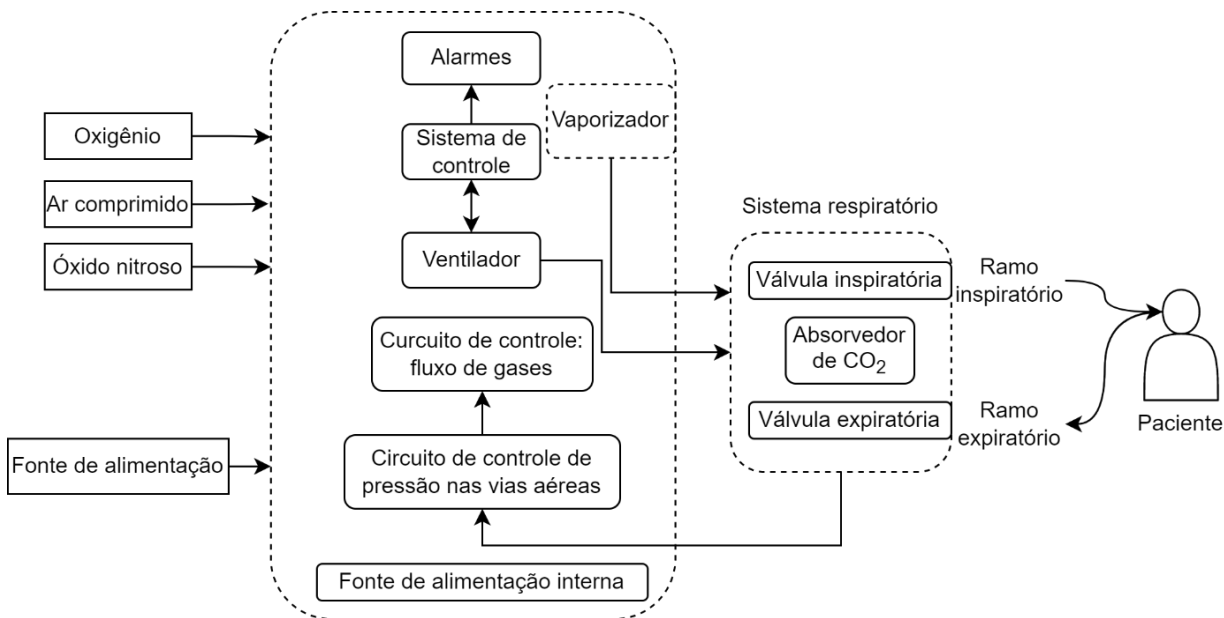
Oxigênio

Ar comprimido

Óxido nitroso

Fonte de alimentação

Alarmes

Sistema de controle

Vaporizador

Ventilador

Curcuito de controle: fluxo de gases

Circuito de controle de pressão nas vias aéreas

Fonte de alimentação interna

Sistema respiratório

Válvula inspiratória

Absorvedor de $CO_2$

Válvula expiratória

Ramo inspiratório

Ramo expiratório

Paciente